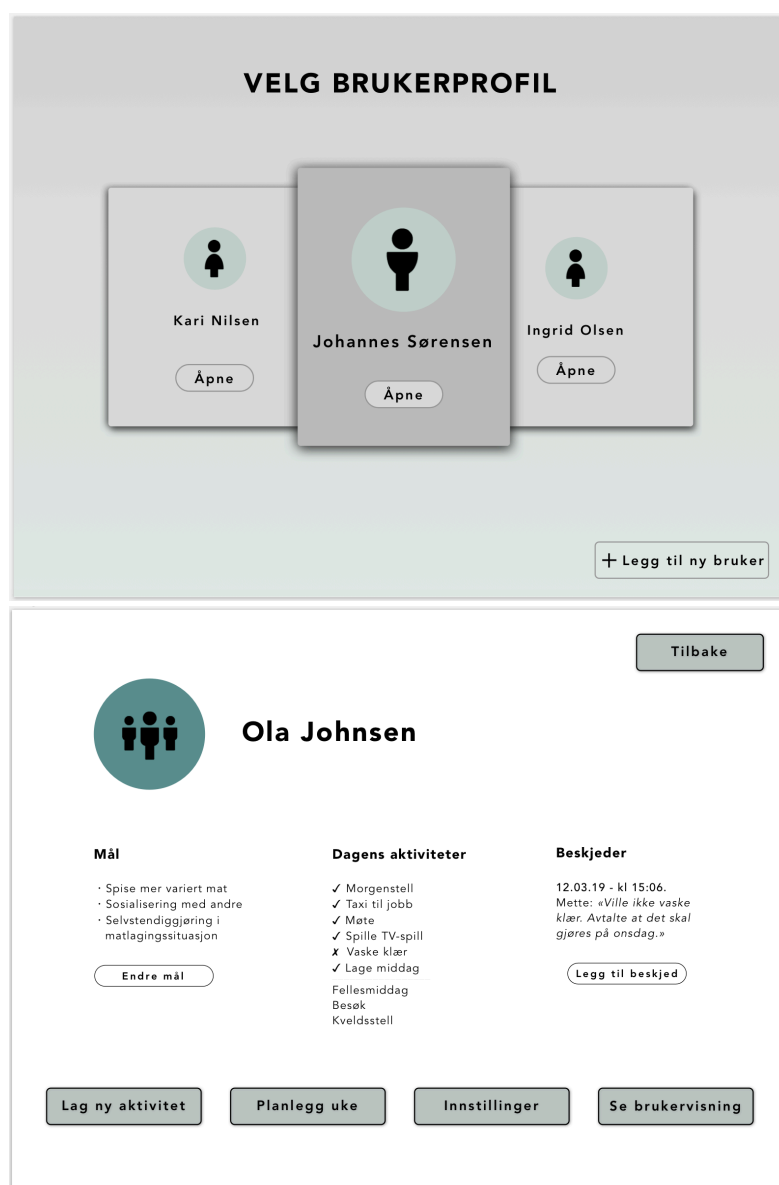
VELG BRUKERPROFIL

Kari Nilsen

Åpne

Johannes Sørensen

Åpne

Ingrid Olsen

Åpne

+ Legg til ny bruker

Tilbake

Ola Johnsen

Mål

· Spise mer variert mat
· Sosialisering med andre
· Selvstendiggjøring i matlagingssituasjon

Endre mål

Dagens aktiviteter

✓ Morgenstell
✓ Taxi til jobb
✓ Møte
✓ Spille TV-spill
✗ Vaske klær
✓ Lage middag
Fellesmiddag
Besøk
Kveldsstell

Beskjeder

12.03.19 - kl 15:06.
Mette: «Ville ikke vaske klær. Avtalte at det skal gjøres på onsdag.»

Legg til beskjed

Lag ny aktivitet

Planlegg uke

Innstillinger

Se brukervisning